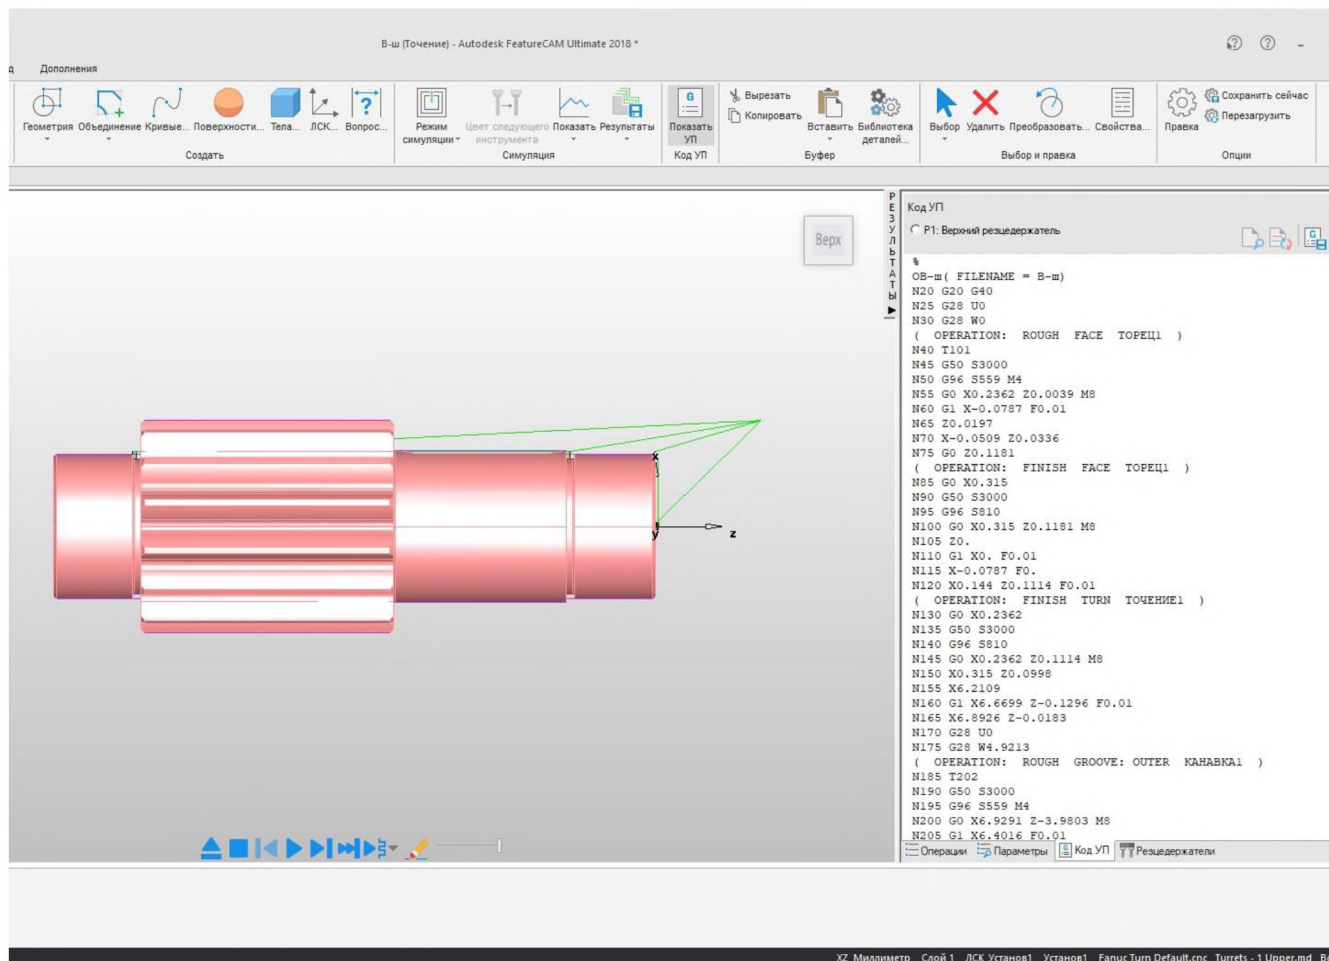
В-ш (Точение) - Autodesk FeatureCAM Ultimate 2018 *

д Дополнения

Геометрия Объединение Кривые... Поверхности... Тела... ЛСК... Вопрос...
Создать

Режим симуляции Цвет следующего инструмента Показать Результаты
Симуляция

Показать УП
Код УП

Вырезать Копировать Вставить Библиотека деталей...
Буфер

Выбор Удалить Преобразовать... Свойства...
Выбор и правка

Правка Сохранить сейчас Перезагрузить
Опции

Верх

x z y

Результаты

Код УП
P1: Верхний резцедержатель

%
OB-ш( FILENAME = B-ш)
N20 G20 G40
N25 G28 U0
N30 G28 W0
( OPERATION: ROUGH FACE ТОРЕЦ1 )
N40 T101
N45 G50 S3000
N50 G96 S559 M4
N55 G0 X0.2362 Z0.0039 M8
N60 G1 X-0.0787 F0.01
N65 Z0.0197
N70 X-0.0509 Z0.0336
N75 G0 Z0.1181
( OPERATION: FINISH FACE ТОРЕЦ1 )
N85 G0 X0.315
N90 G50 S3000
N95 G96 S810
N100 G0 X0.315 Z0.1181 M8
N105 Z0.
N110 G1 X0. F0.01
N115 X-0.0787 F0.
N120 X0.144 Z0.1114 F0.01
( OPERATION: FINISH TURN ТОЧЕНИЕ1 )
N130 G0 X0.2362
N135 G50 S3000
N140 G96 S810
N145 G0 X0.2362 Z0.1114 M8
N150 X0.315 Z0.0998
N155 X6.2109
N160 G1 X6.6699 Z-0.1296 F0.01
N165 X6.8926 Z-0.0183
N170 G28 U0
N175 G28 W4.9213
( OPERATION: ROUGH GROOVE: OUTER КАНАВКА1 )
N185 T202
N190 G50 S3000
N195 G96 S559 M4
N200 G0 X6.9291 Z-3.9803 M8
N205 G1 X6.4016 F0.01

Операции Параметры Код УП Резцедержатели

XZ Миллиметр Слой 1 ЛСК Установ1 Установ1 Fanuc Turn Default.cnc Turrets - 1 Upper.md B